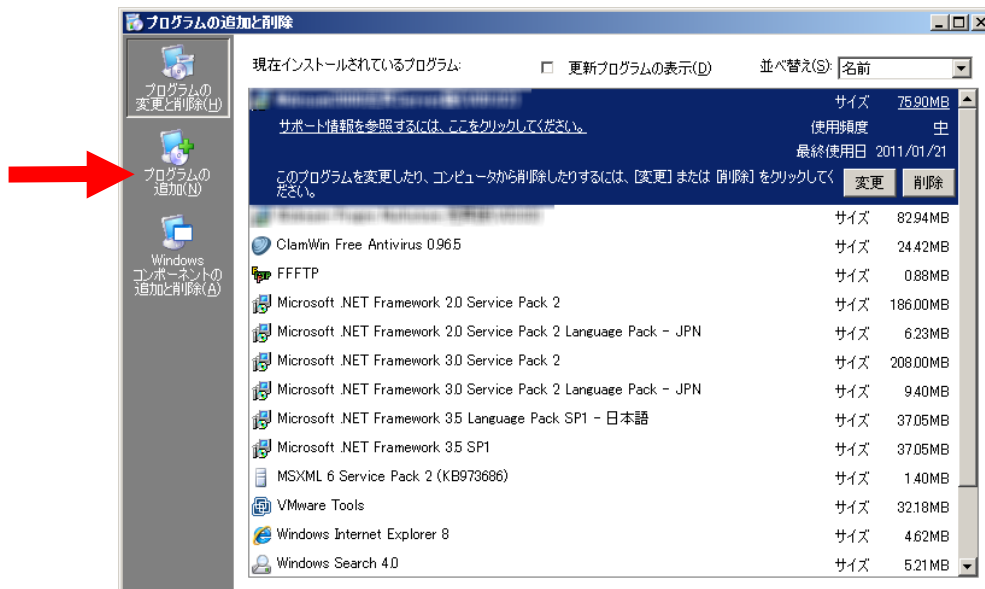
プログラムの追加と削除

プログラムの変更と削除(H)

プログラムの追加(N)

Windows コンポーネントの追加と削除(A)

現在インストールされているプログラム: 更新プログラムの表示(D) 並べ替え(S): 名前

| | | |
|---|---|---|
| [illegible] | サイズ | 75.90MB |
| サポート情報を参照するには、ここをクリックしてください。 | 使用頻度 | 中 |
| | 最終使用日 | 2011/01/21 |
| このプログラムを変更したり、コンピュータから削除したりするには、[変更] または [削除] をクリックしてください。 | 変更 | 削除 |
| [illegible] | サイズ | 82.94MB |
| ClamWin Free Antivirus 0.96.5 | サイズ | 24.42MB |
| FFFTP | サイズ | 0.88MB |
| Microsoft .NET Framework 2.0 Service Pack 2 | サイズ | 186.00MB |
| Microsoft .NET Framework 2.0 Service Pack 2 Language Pack - JPN | サイズ | 6.23MB |
| Microsoft .NET Framework 3.0 Service Pack 2 | サイズ | 208.00MB |
| Microsoft .NET Framework 3.0 Service Pack 2 Language Pack - JPN | サイズ | 9.40MB |
| Microsoft .NET Framework 3.5 Language Pack SP1 - 日本語 | サイズ | 37.05MB |
| Microsoft .NET Framework 3.5 SP1 | サイズ | 37.05MB |
| MSXML 6 Service Pack 2 (KB973686) | サイズ | 1.40MB |
| VMware Tools | サイズ | 32.18MB |
| Windows Internet Explorer 8 | サイズ | 4.62MB |
| Windows Search 4.0 | サイズ | 5.21MB |